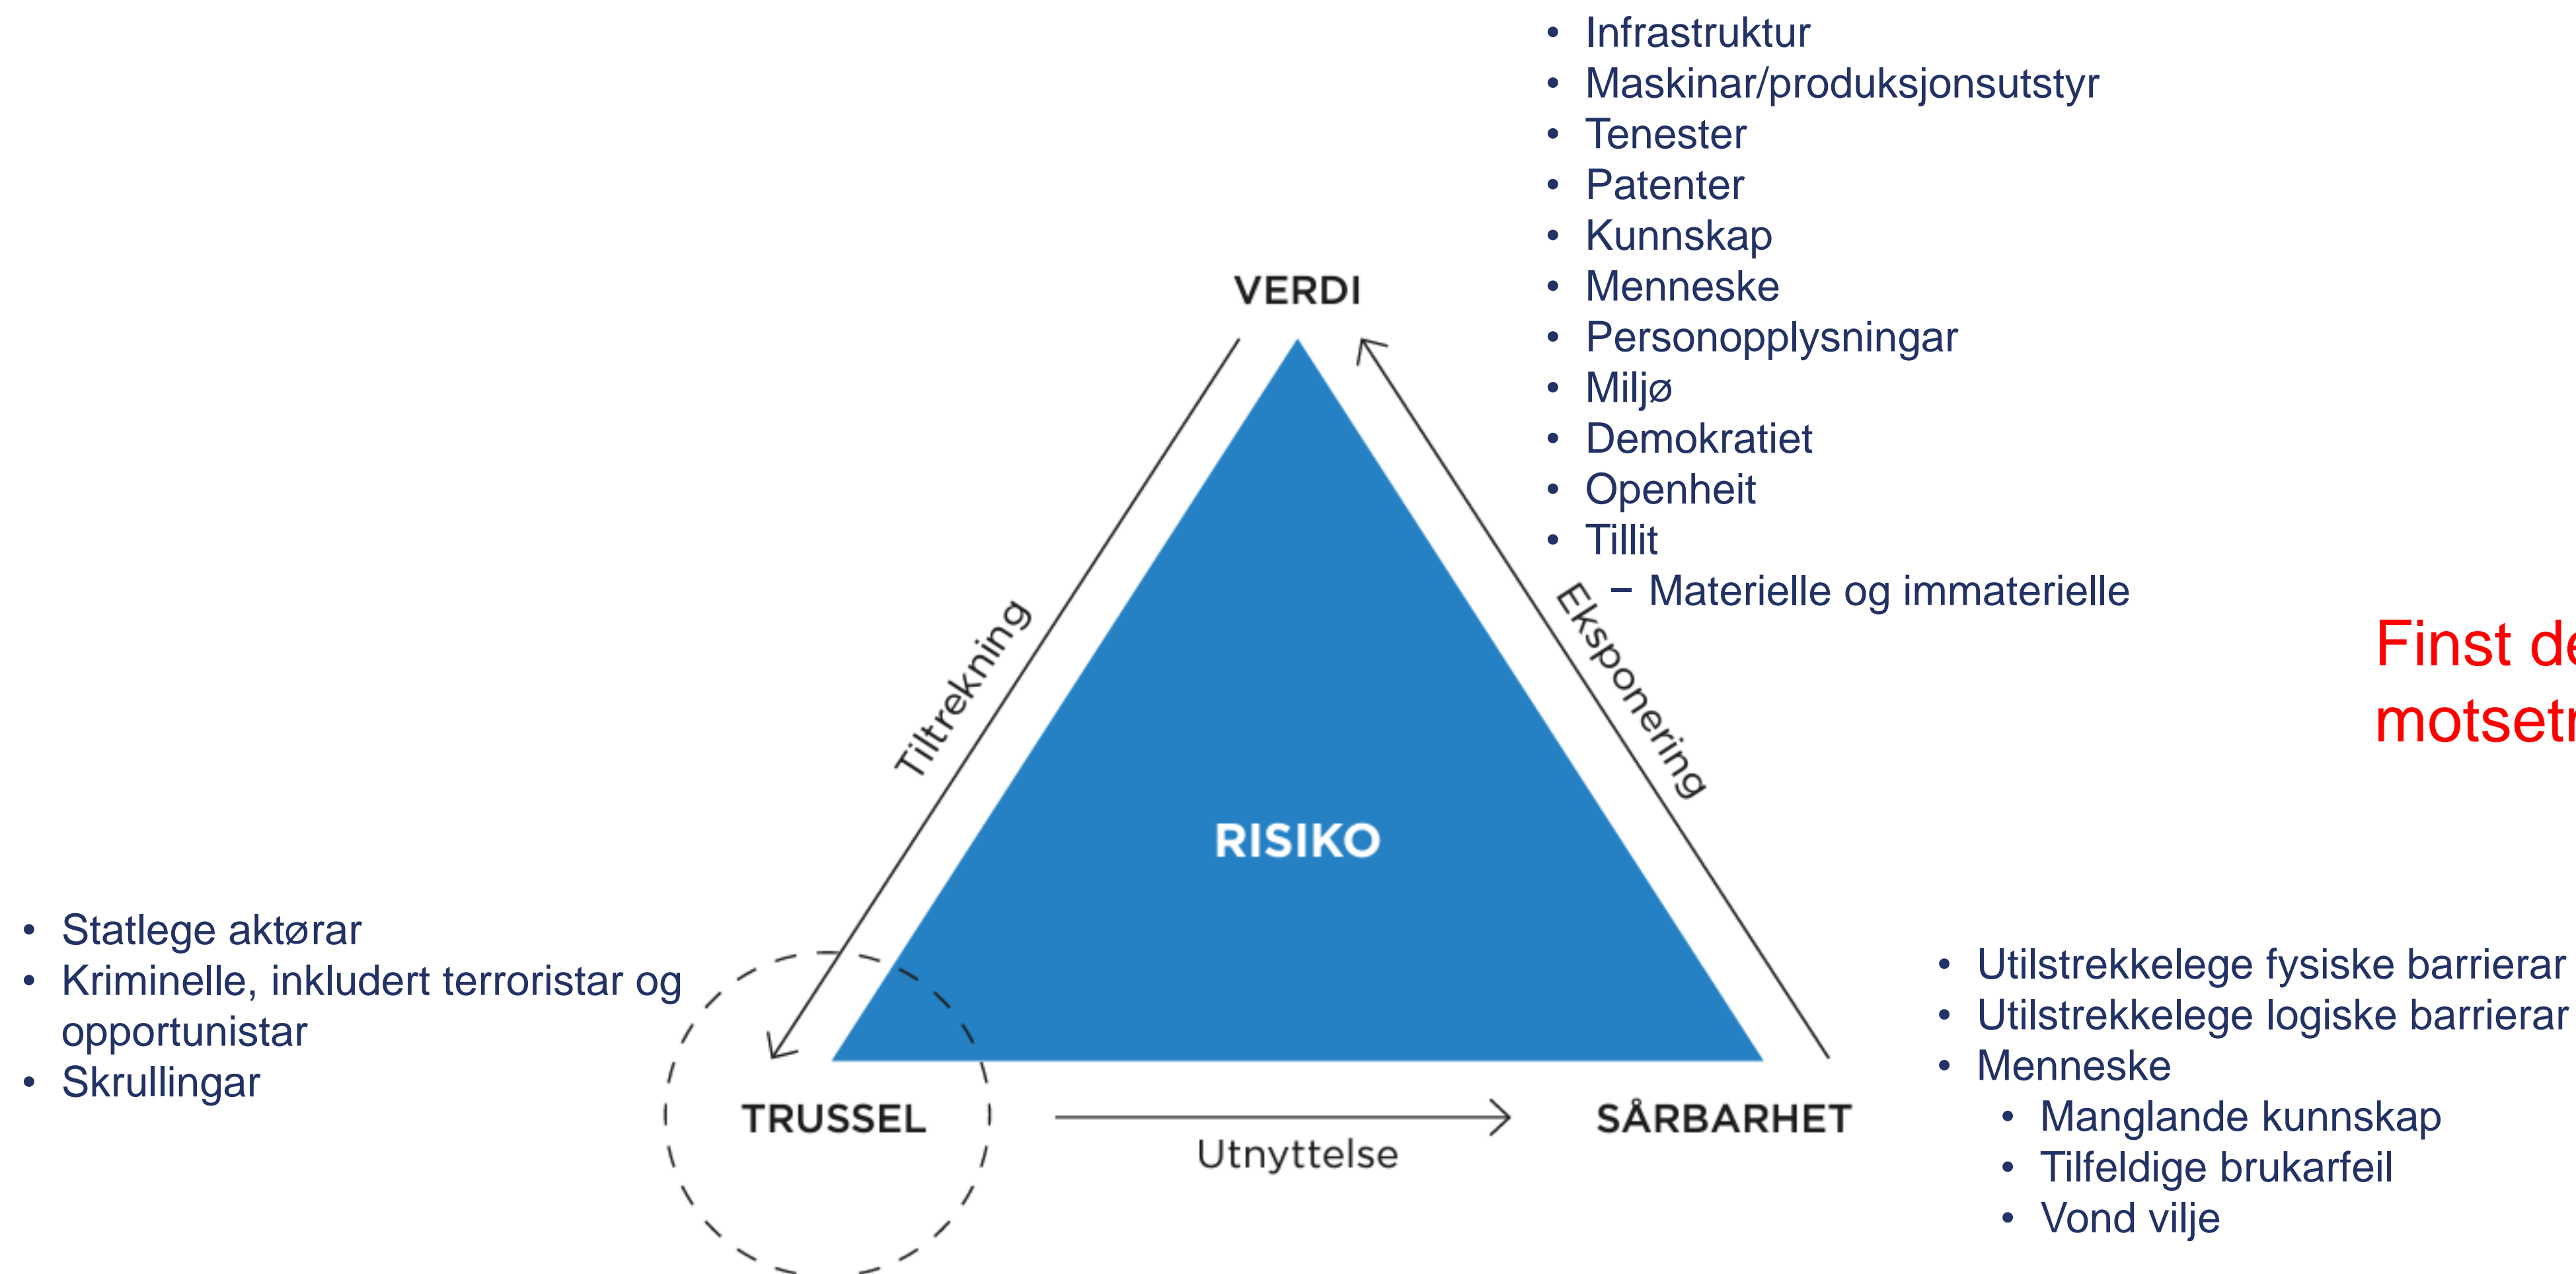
- Infrastruktur
- Maskinar/produksjonsutstyr
- Tenester
- Patenter
- Kunnskap
- Menneske
- Personopplysningar
- Miljø
- Demokratiet
- Openheit
- Tillit
  - Materielle og immaterielle

VERDI

Tiltrekning

Eksponering

RISIKO

Finst de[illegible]
motset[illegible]

- Statlege aktørar
- Kriminelle, inkludert terroristar og opportunistar
- Skrullingar

TRUSSEL

Utnyttelse

SÅRBARHET

- Utilstrekkelege fysiske barrierar
- Utilstrekkelege logiske barrierar
- Menneske
  - Manglande kunnskap
  - Tilfeldige brukarfeil
  - Vond vilje